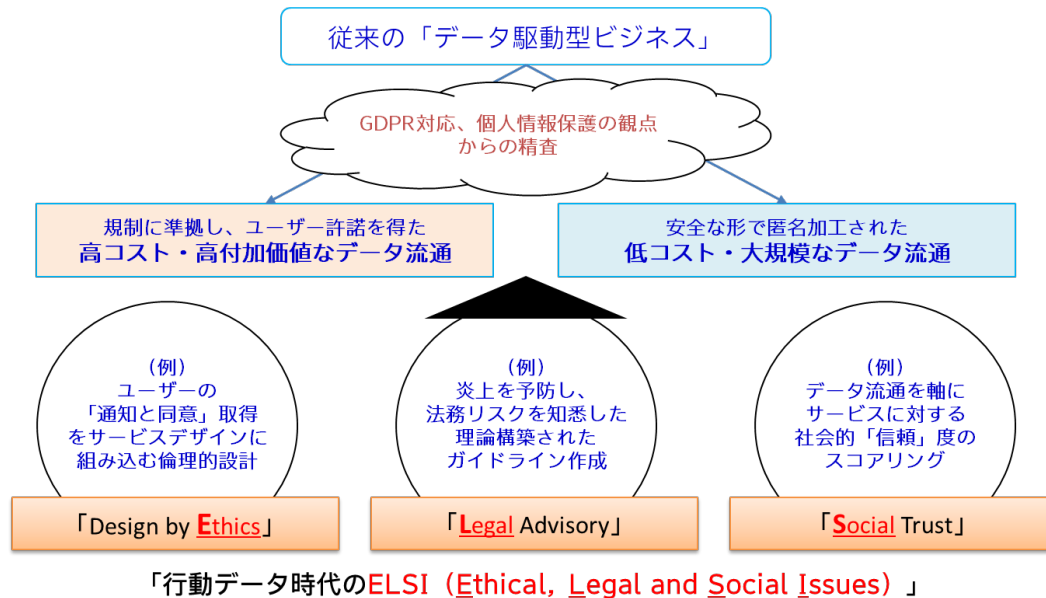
従来の「データ駆動型ビジネス」

GDPR対応、個人情報保護の観点からの精査

規制に準拠し、ユーザー許諾を得た
高コスト・高付加価値なデータ流通

安全な形で匿名加工された
低コスト・大規模なデータ流通

（例）
ユーザーの
「通知と同意」取得
をサービスデザインに
組み込む倫理的設計

（例）
炎上を予防し、
法務リスクを知悉した
理論構築された
ガイドライン作成

（例）
データ流通を軸に
サービスに対する
社会的「信頼」度の
スコアリング

「Design by Ethics」

「Legal Advisory」

「Social Trust」

「行動データ時代のELSI（Ethical, Legal and Social Issues）」